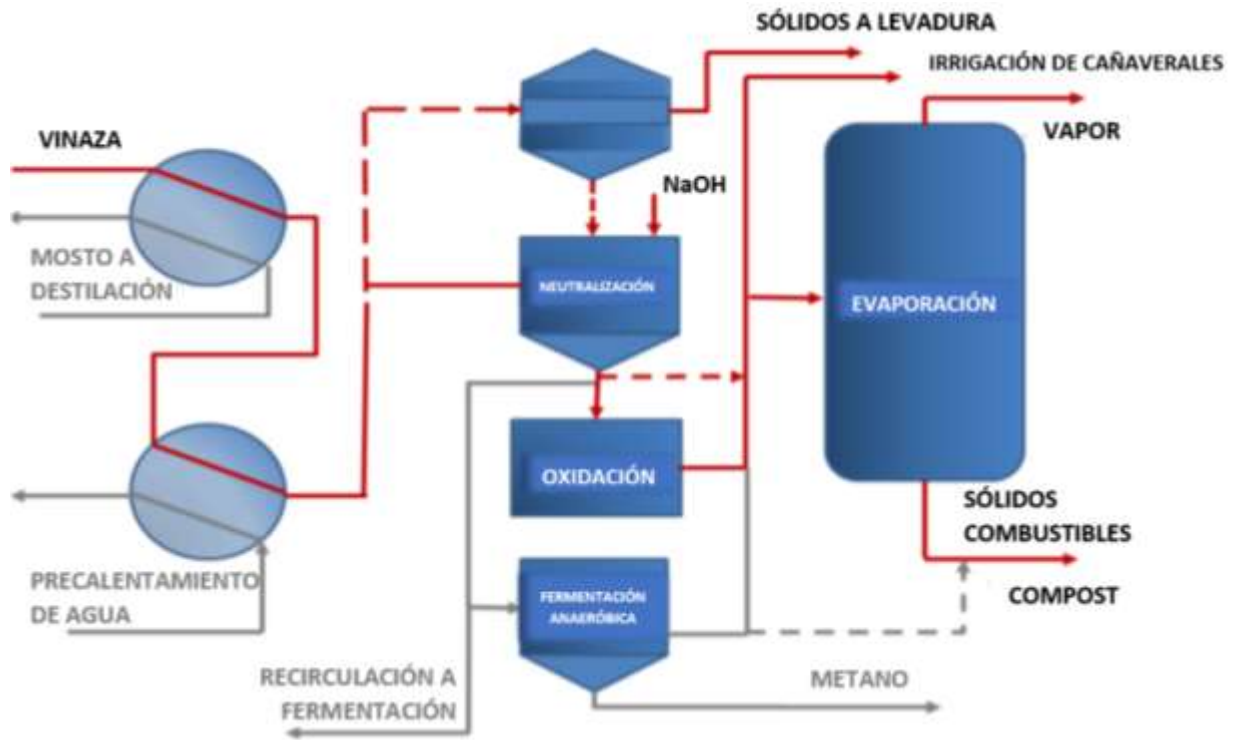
SÓLIDOS A LEVADURA

IRRIGACIÓN DE CAÑAVERALES

VINAZA

VAPOR

NaOH

MOSTO A DESTILACIÓN

NEUTRALIZACIÓN

EVAPORACIÓN

OXIDACIÓN

SÓLIDOS COMBUSTIBLES

PRECALENTAMIENTO DE AGUA

FERMENTACIÓN ANAERÓBICA

COMPOST

RECIRCULACIÓN A FERMENTACIÓN

METANO